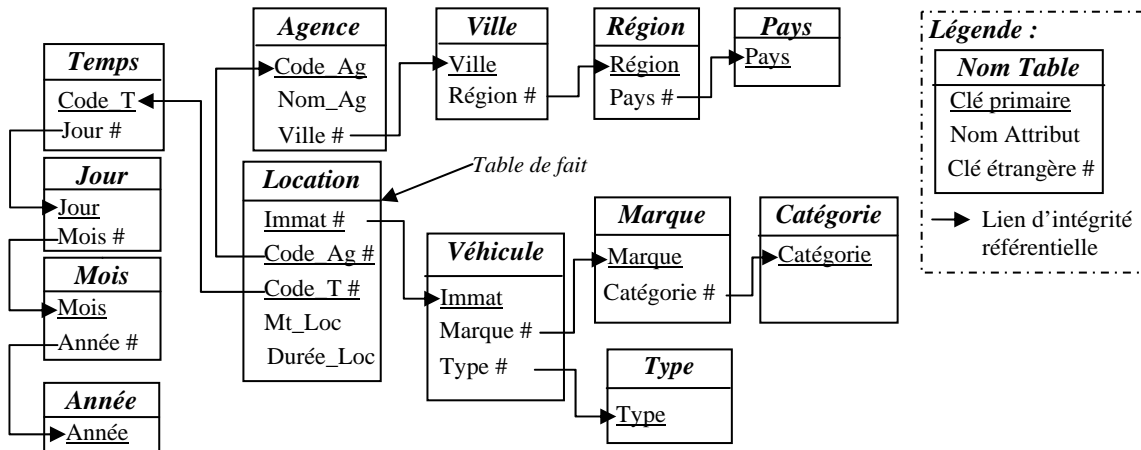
Agence
Code_Ag
Nom_Ag
Ville #

Ville
Ville
Région #

Région
Région
Pays #

Pays
Pays

Légende :
Nom Table
Clé primaire
Nom Attribut
Clé étrangère #
Lien d'intégrité référentielle

Temps
Code_T
Jour #

Jour
Jour
Mois #

Mois
Mois
Année #

Année
Année

Table de fait

Location
Immat #
Code_Ag #
Code_T #
Mt_Loc
Durée_Loc

Véhicule
Immat
Marque #
Type #

Marque
Marque
Catégorie #

Catégorie
Catégorie

Type
Type